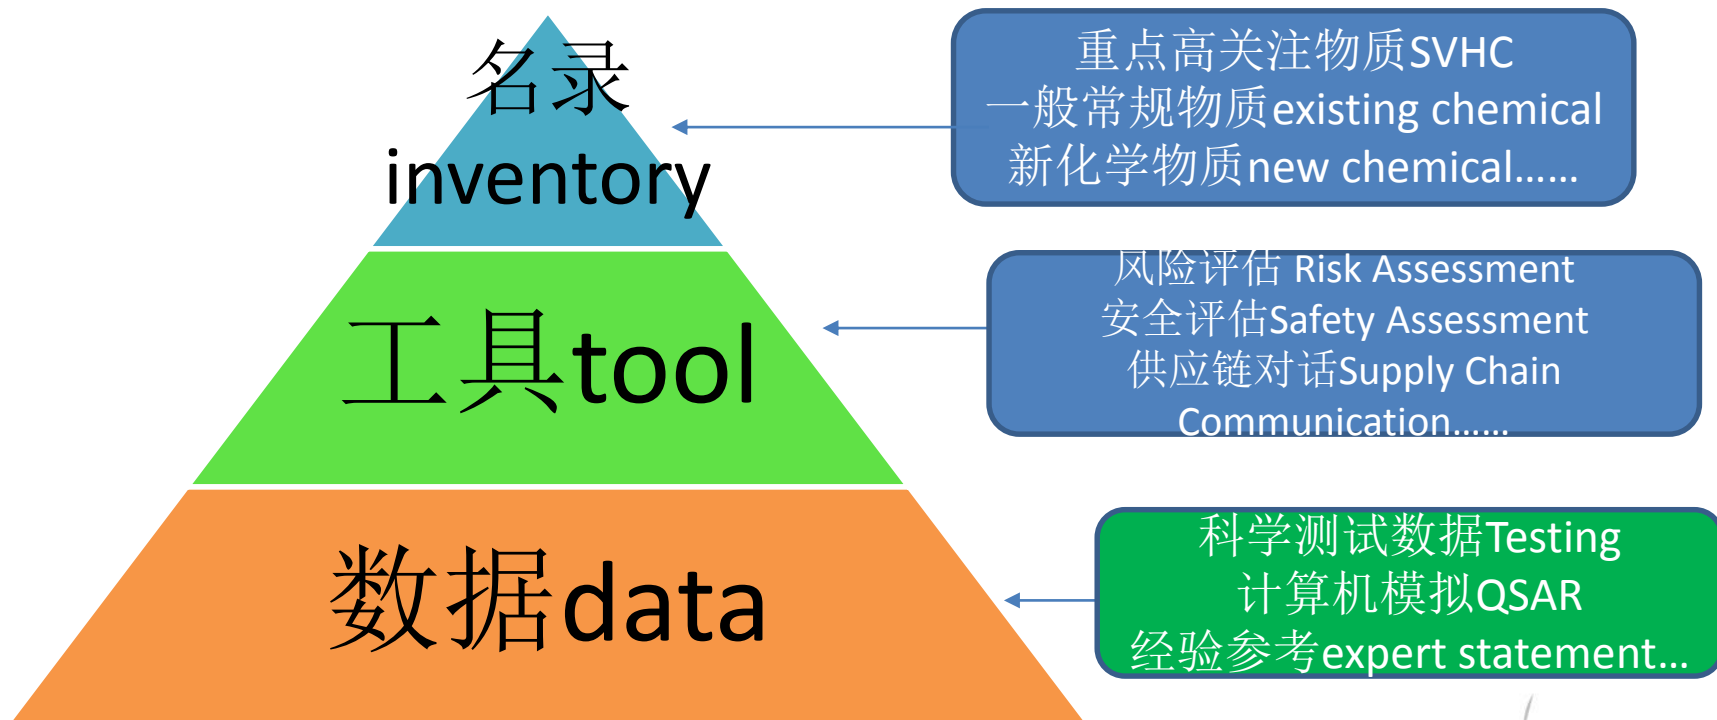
名录
inventory

工具tool

数据data

重点高关注物质SVHC
一般常规物质existing chemical
新化学物质new chemical……

风险评估 Risk Assessment
安全评估Safety Assessment
供应链对话Supply Chain Communication……

科学测试数据Testing
计算机模拟QSAR
经验参考expert statement…